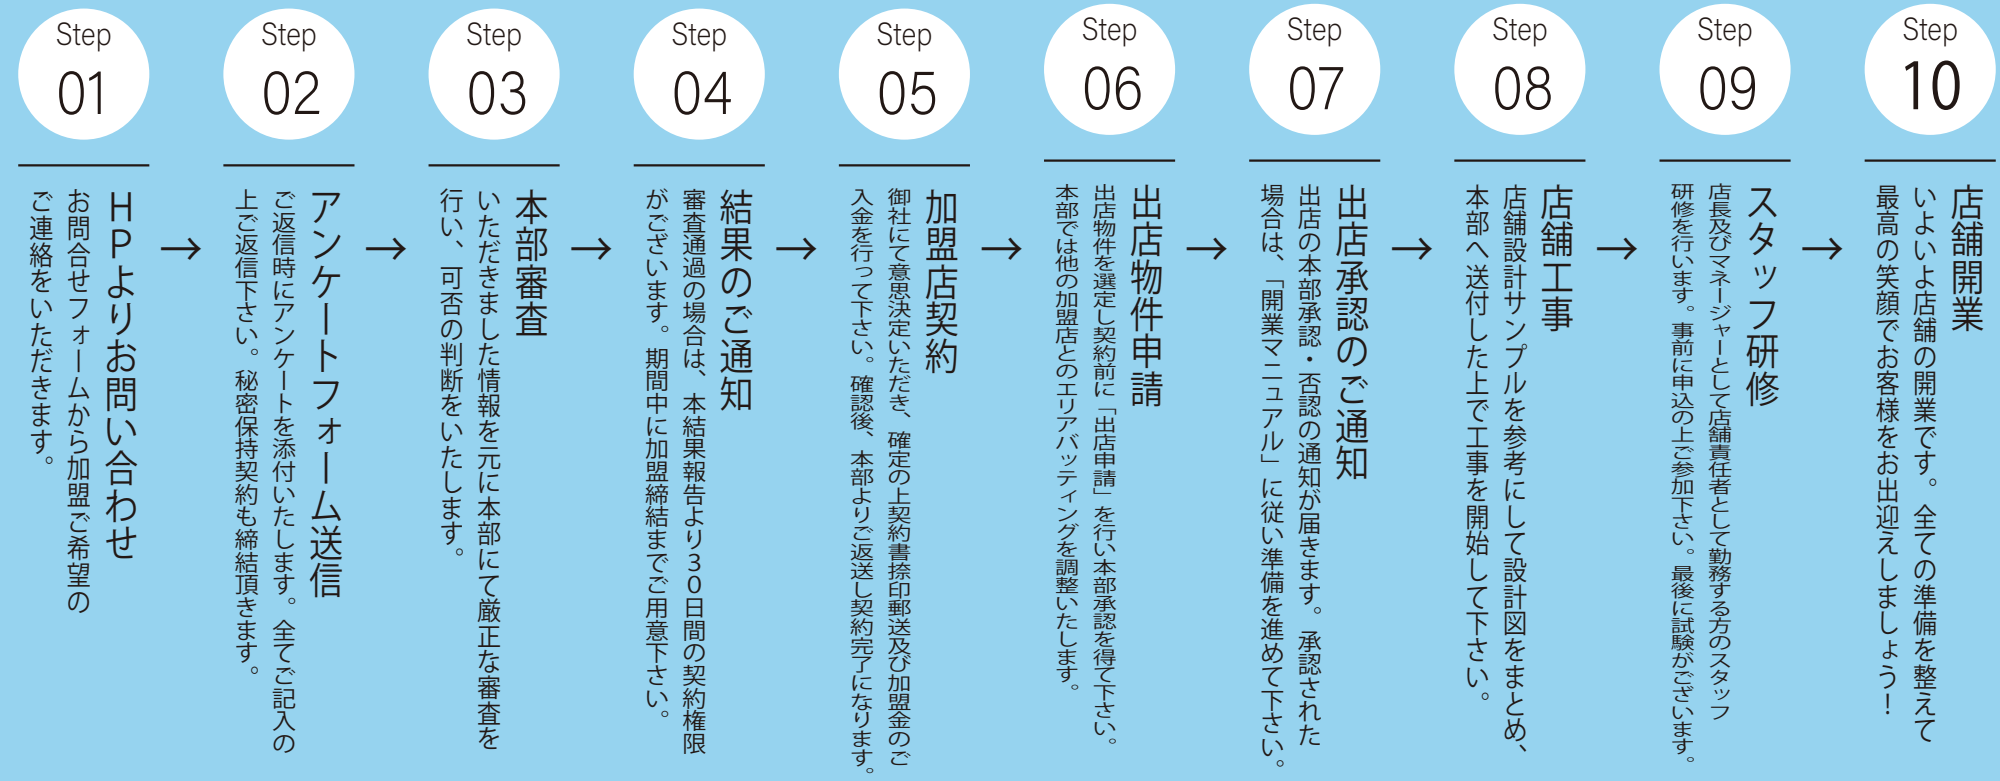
Step 01

HPよりお問い合わせ

お問合せフォームから加盟ご希望のご連絡をいただきます。

→

Step 02

アンケートフォーム送信

ご返信時にアンケートを添付いたします。全てご記入の上ご返信下さい。秘密保持契約も締結頂きます。

→

Step 03

本部審査

いただきました情報を元に本部にて厳正な審査を行い、可否の判断をいたします。

→

Step 04

結果のご通知

審査通過の場合は、本結果報告より30日間の契約権限がございます。期間中に加盟締結までご用意下さい。

→

Step 05

加盟店契約

御社にて意思決定いただき、確定の上契約書捺印郵送及び加盟金のご入金を行って下さい。確認後、本部よりご返送し契約完了になります。

→

Step 06

出店物件申請

出店物件を選定し契約前に「出店申請」を行い本部承認を得て下さい。本部では他の加盟店とのエリアバッティングを調整いたします。

→

Step 07

出店承認のご通知

出店の本部承認・否認の通知が届きます。承認された場合は、「開業マニュアル」に従い準備を進めて下さい。

→

Step 08

店舗工事

店舗設計サンプルを参考にして設計図をまとめ、本部へ送付した上で工事を開始して下さい。

→

Step 09

スタッフ研修

店長及びマネージャーとして店舗責任者として勤務する方のスタッフ研修を行います。事前に申込の上ご参加下さい。最後に試験がございます。

→

Step 10

店舗開業

いよいよ店舗の開業です。全ての準備を整えて最高の笑顔でお客様をお出迎えしましょう!